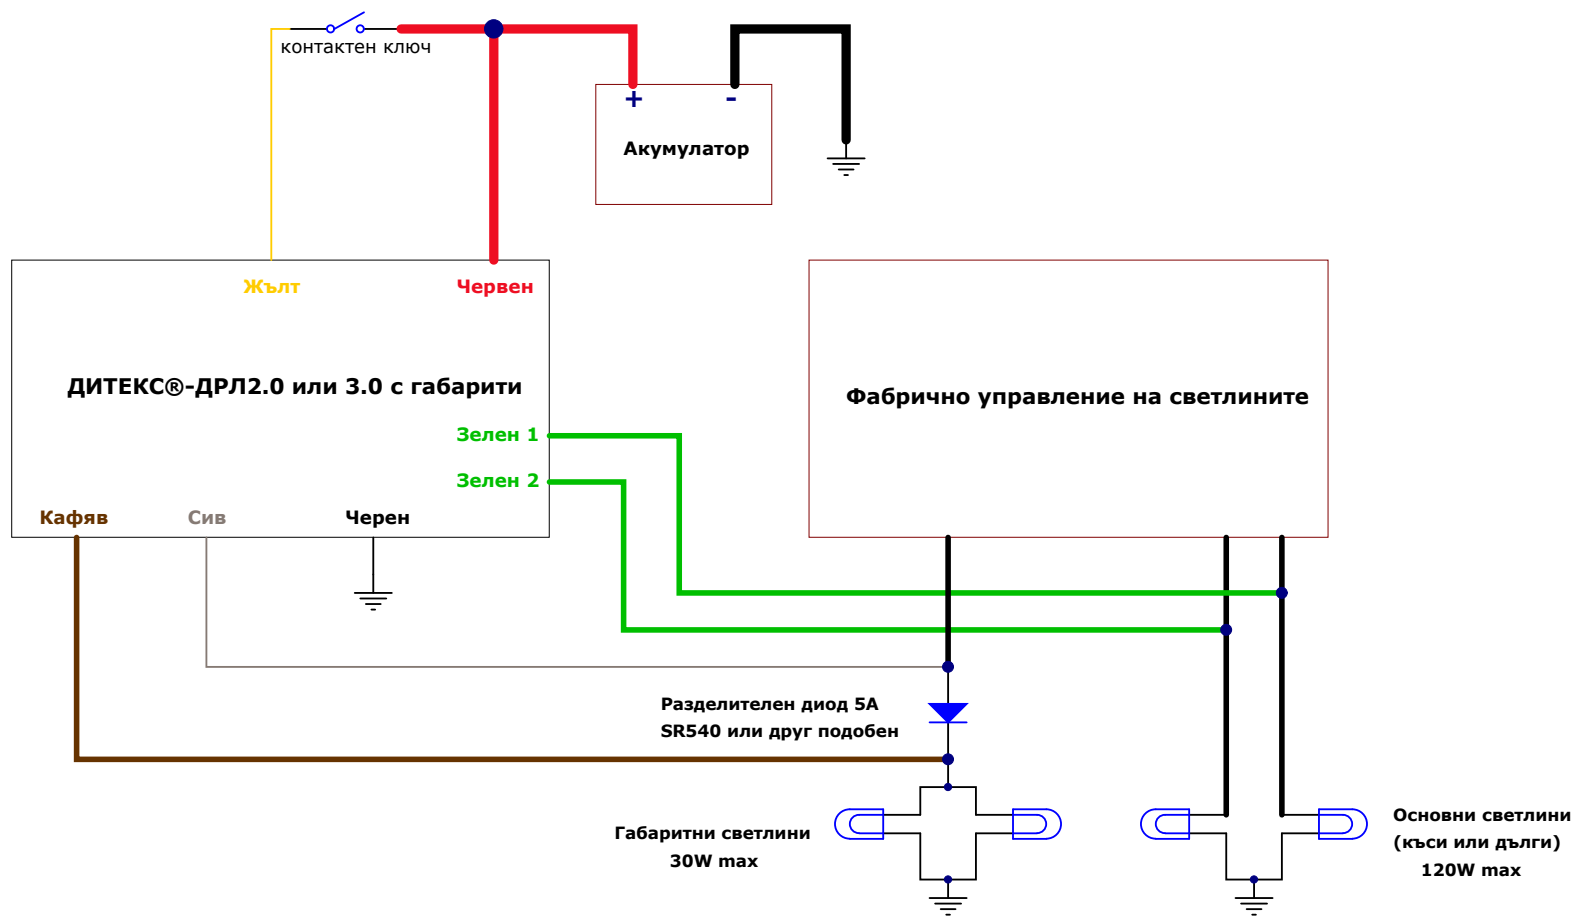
контактен ключ

+
-
Акумулатор

Жълт
Червен

ДИТЕКС®-ДРЛ2.0 или 3.0 с габарити

Зелен 1
Зелен 2

Кафяв
Сив
Черен

Фабрично управление на светлините

Разделителен диод 5А
SR540 или друг подобен

Габаритни светлини
30W max

Основни светлини
(къси или дълги)
120W max